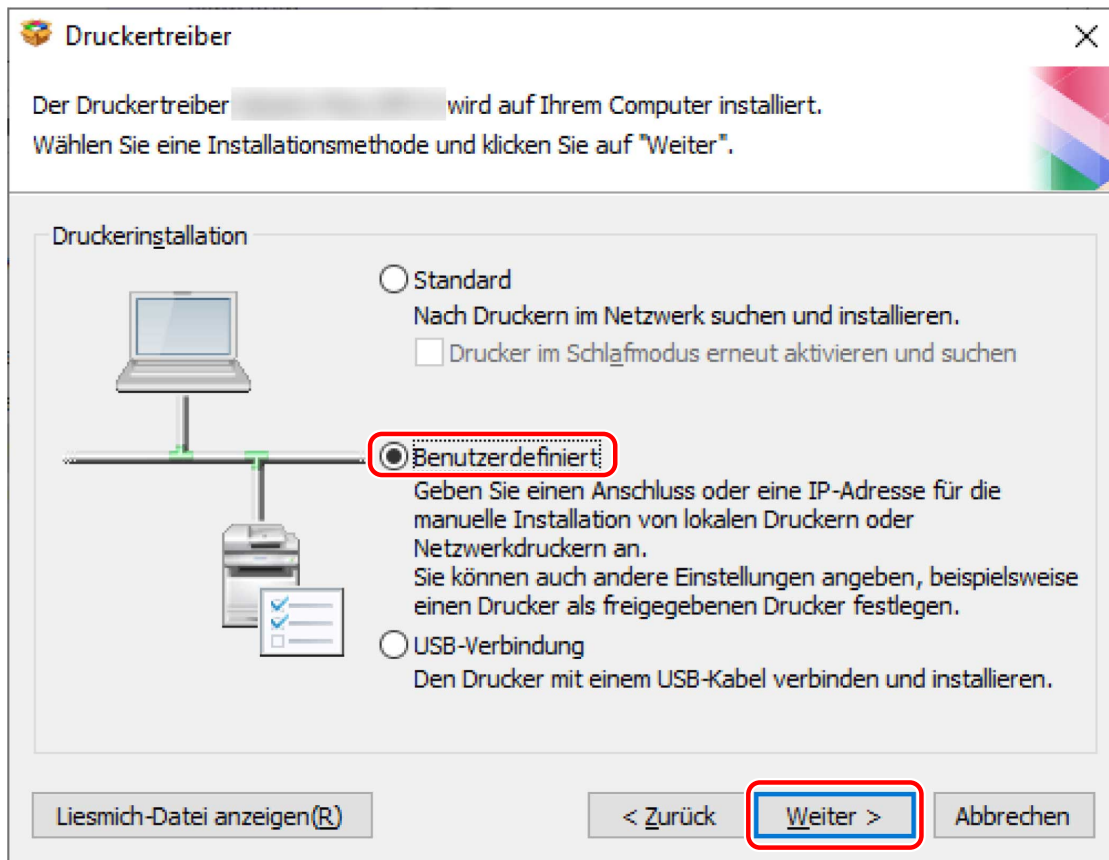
Druckertreiber

Der Druckertreiber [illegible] wird auf Ihrem Computer installiert.
Wählen Sie eine Installationsmethode und klicken Sie auf "Weiter".

Druckerinstallation

Standard
Nach Druckern im Netzwerk suchen und installieren.
Drucker im Schlafmodus erneut aktivieren und suchen

Benutzerdefiniert
Geben Sie einen Anschluss oder eine IP-Adresse für die manuelle Installation von lokalen Druckern oder Netzwerkdruckern an.
Sie können auch andere Einstellungen angeben, beispielsweise einen Drucker als freigegebenen Drucker festlegen.

USB-Verbindung
Den Drucker mit einem USB-Kabel verbinden und installieren.

Liesmich-Datei anzeigen(R)
< Zurück
Weiter >
Abbrechen